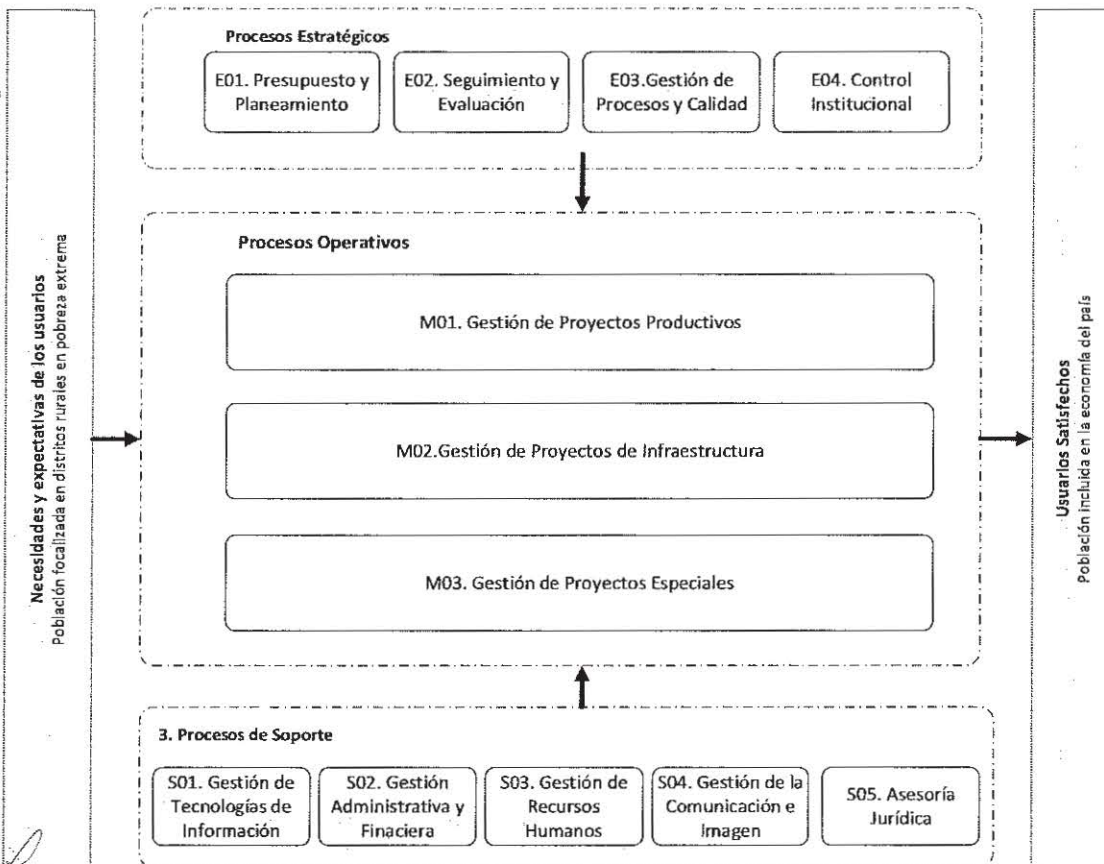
Necesidades y expectativas de los usuarios
Población focalizada en distritos rurales en pobreza extrema

Procesos Estratégicos

E01. Presupuesto y Planeamiento

E02. Seguimiento y Evaluación

E03.Gestión de Procesos y Calidad

E04. Control Institucional

Procesos Operativos

M01. Gestión de Proyectos Productivos

M02.Gestión de Proyectos de Infraestructura

M03. Gestión de Proyectos Especiales

3. Procesos de Soporte

S01. Gestión de Tecnologías de Información

S02. Gestión Administrativa y Finaciera

S03. Gestión de Recursos Humanos

S04. Gestión de la Comunicación e Imagen

S05. Asesoría Jurídica

Usuarios Satisfechos
Población incluida en la economía del país